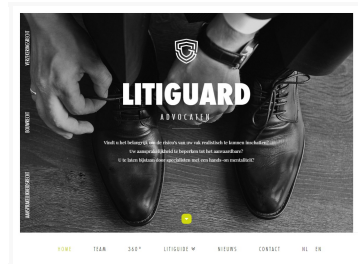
VERZEKERINGSRECHT
BOUWRECHT
AANSPRAKELIJKHEIDSRECHT

LITIGUARD
ADVOCATEN

Vindt u het belangrijk om de risico's van uw vak realistisch te kunnen inschatten?
Uw aansprakelijkheid is beperken tot het aanvaardbare?
U in laten bijstaan door specialisten met een hands-on mentaliteit?

HOME TEAM 360° LITIGUIDE NIEUWS CONTACT NL EN